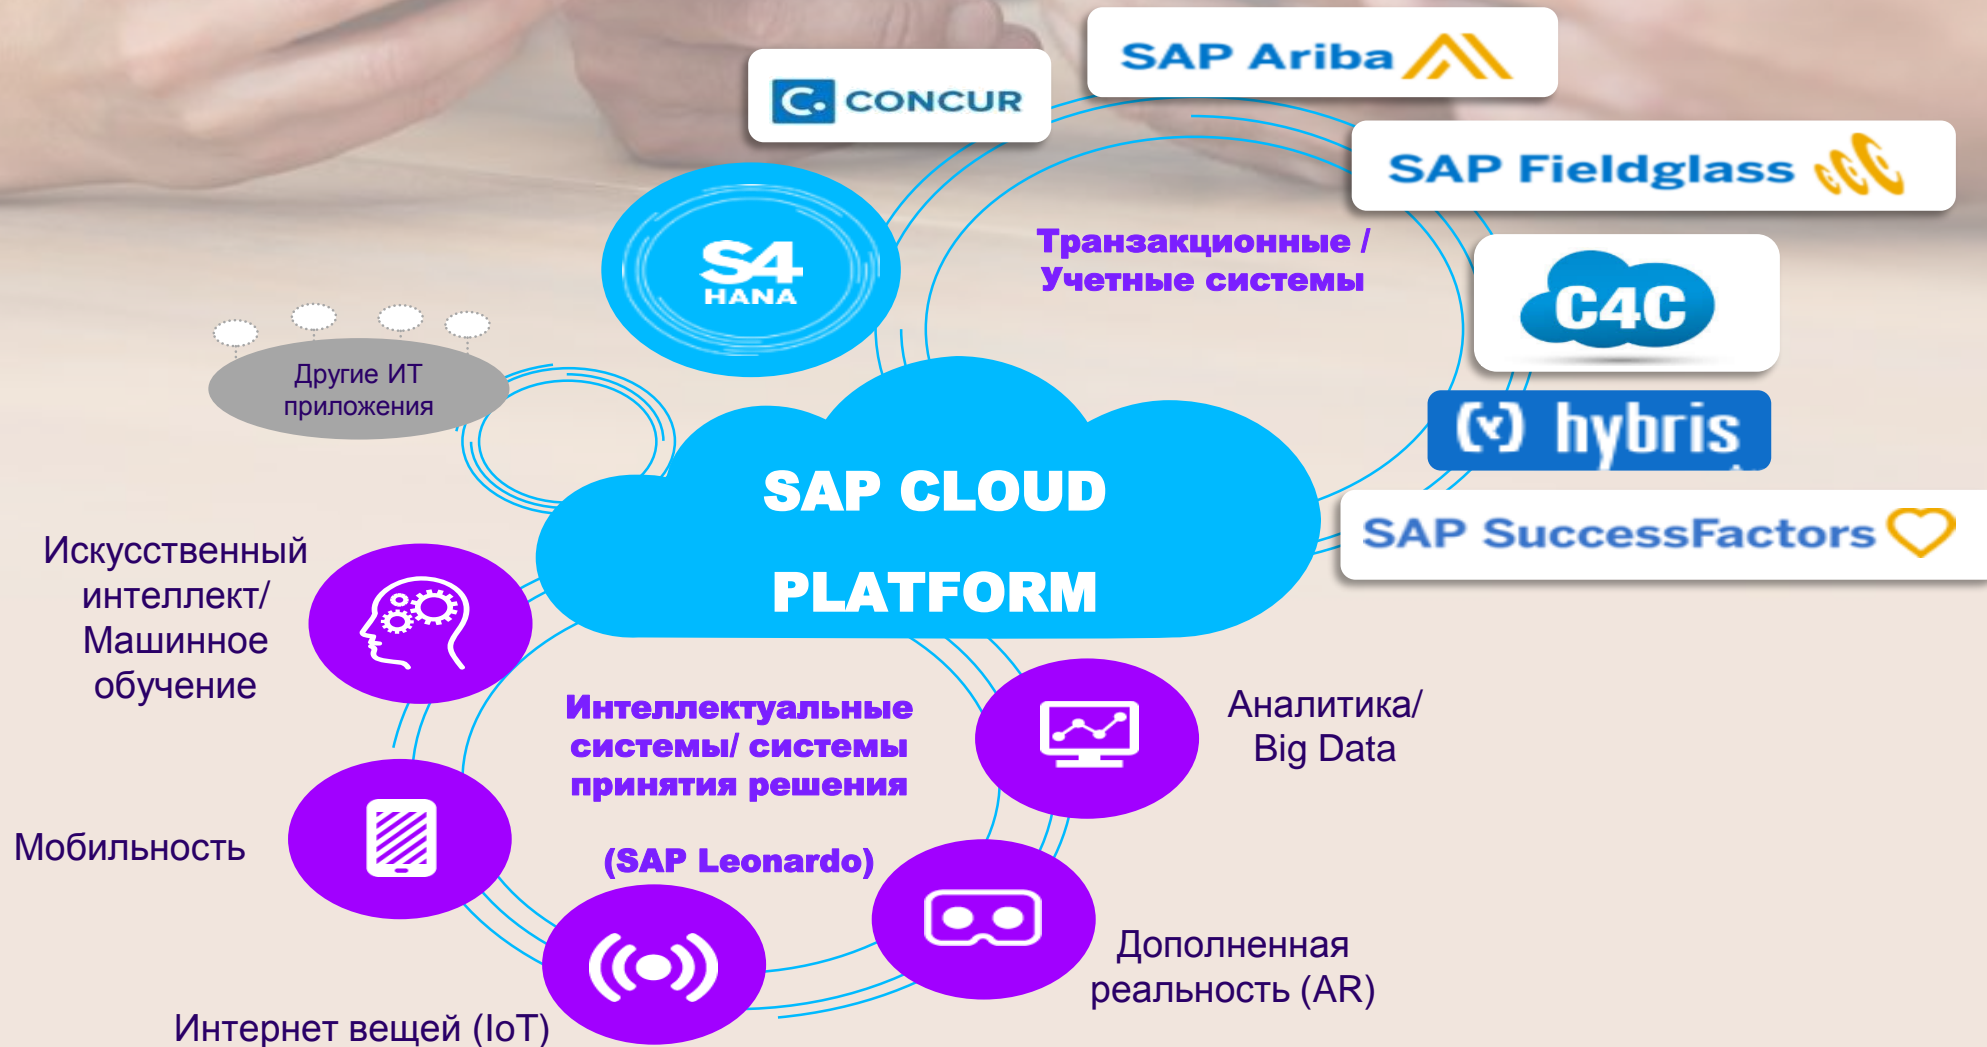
CONCUR

SAP Ariba

SAP Fieldglass

S4 HANA

Транзакционные / Учетные системы

C4C

hybris

Другие ИТ приложения

SAP CLOUD PLATFORM

SAP SuccessFactors

Искусственный интеллект/ Машинное обучение

Интеллектуальные системы/ системы принятия решения

(SAP Leonardo)

Аналитика/ Big Data

Мобильность

Дополненная реальность (AR)

Интернет вещей (IoT)